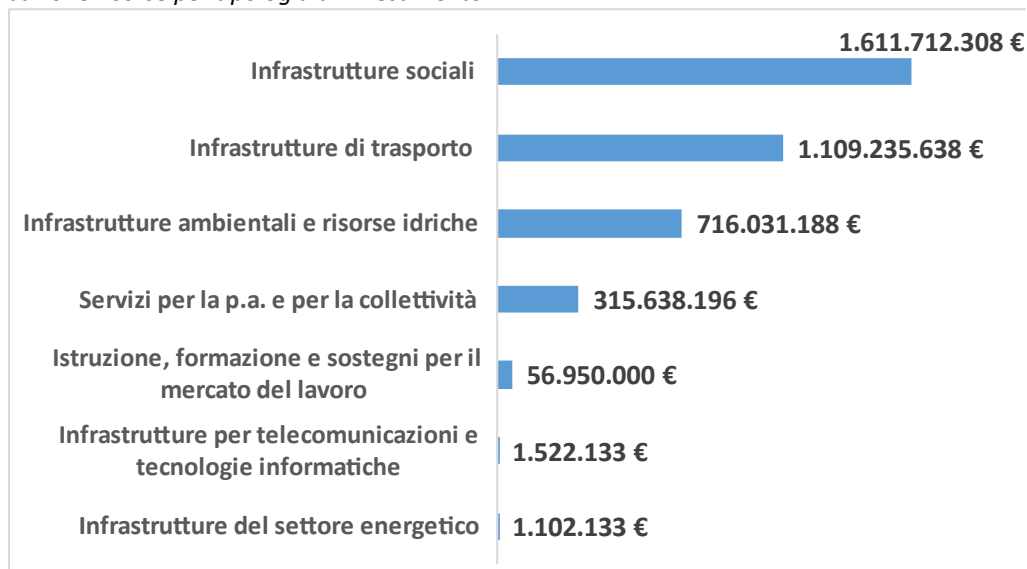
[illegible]

Infrastrutture sociali 1.611.712.308 €

Infrastrutture di trasporto 1.109.235.638 €

Infrastrutture ambientali e risorse idriche 716.031.188 €

Servizi per la p.a. e per la collettività 315.638.196 €

Istruzione, formazione e sostegni per il mercato del lavoro 56.950.000 €

Infrastrutture per telecomunicazioni e tecnologie informatiche 1.522.133 €

Infrastrutture del settore energetico 1.102.133 €